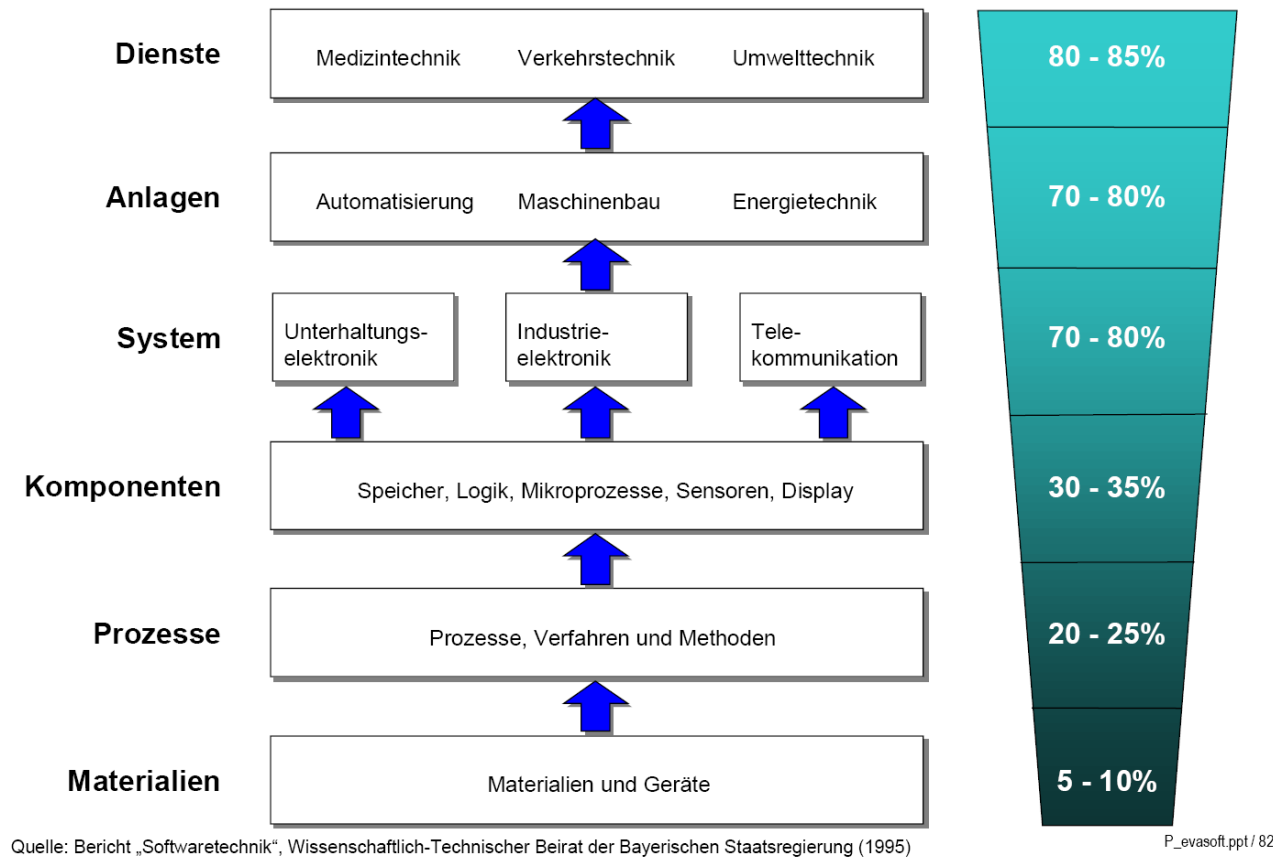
Dienste
Medizintechnik Verkehrstechnik Umwelttechnik
80 - 85%

Anlagen
Automatisierung Maschinenbau Energietechnik
70 - 80%

System
Unterhaltungselektronik
Industrieelektronik
Telekommunikation
70 - 80%

Komponenten
Speicher, Logik, Mikroprozesse, Sensoren, Display
30 - 35%

Prozesse
Prozesse, Verfahren und Methoden
20 - 25%

Materialien
Materialien und Geräte
5 - 10%

Quelle: Bericht „Softwaretechnik", Wissenschaftlich-Technischer Beirat der Bayerischen Staatsregierung (1995)

P_evasoft.ppt / 82